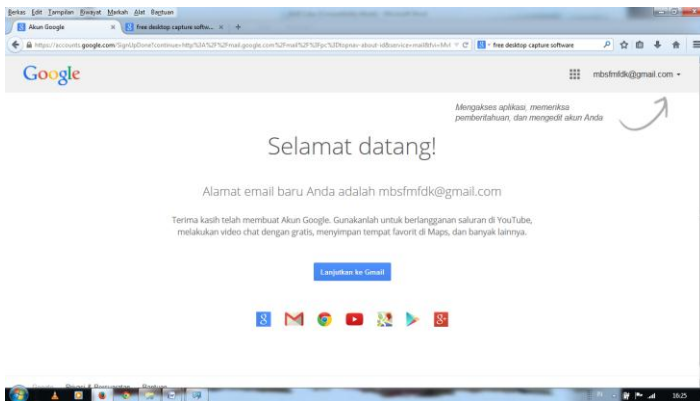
Berkas Edit Tampilan Riwayat Markah Alat Bantuan

Akun Google ×
free desktop capture softw... ×
+

https://accounts.google.com/SignUpDone?continue=http%3A%2F%2Fmail.google.com%2Fmail%2F%3Fpc%3Dtopnav-about-id&service=mail&fvi=Mxl
free desktop capture software

Google

mbsfmfdk@gmail.com

Mengakses aplikasi, memeriksa pemberitahuan, dan mengedit akun Anda

Selamat datang!

Alamat email baru Anda adalah mbsfmfdk@gmail.com

Terima kasih telah membuat Akun Google. Gunakanlah untuk berlangganan saluran di YouTube, melakukan video chat dengan gratis, menyimpan tempat favorit di Maps, dan banyak lainnya.

Lanjutkan ke Gmail

18:25